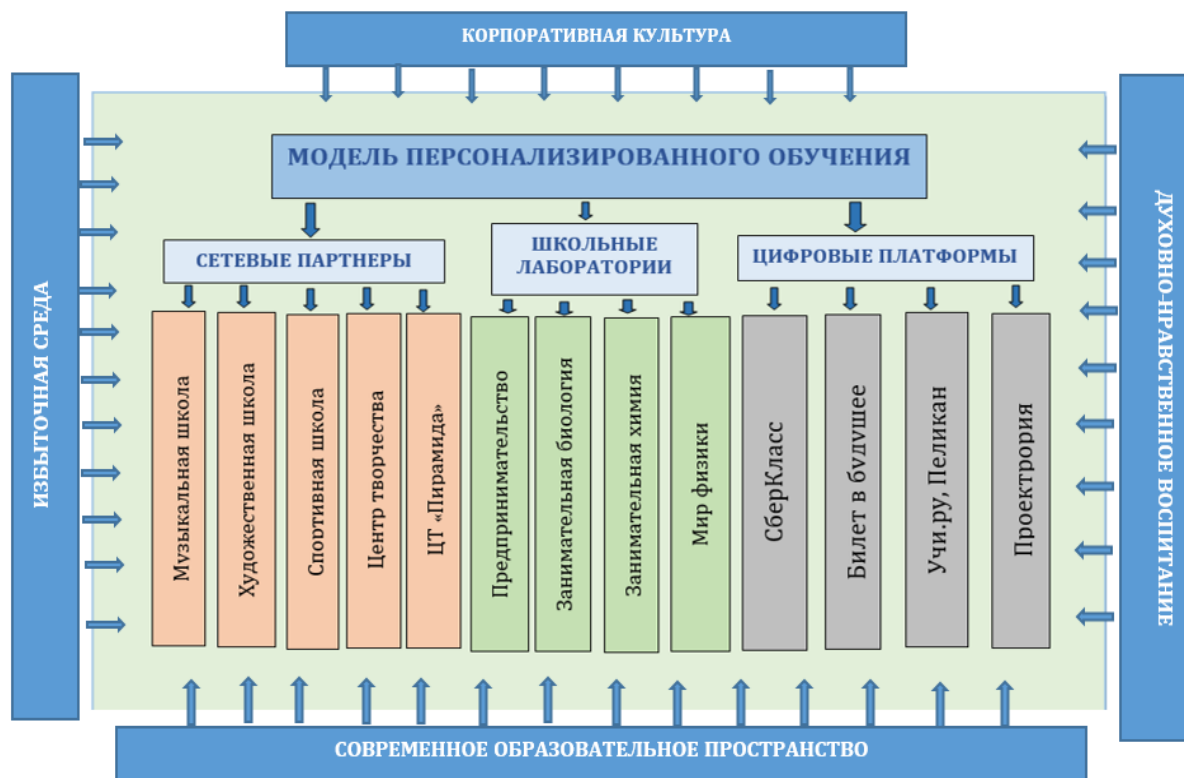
КОРПОРАТИВНАЯ КУЛЬТУРА

ИЗБЫТОЧНАЯ СРЕДА

ДУХОВНО-НРАВСТВЕННОЕ ВОСПИТАНИЕ

МОДЕЛЬ ПЕРСОНАЛИЗИРОВАННОГО ОБУЧЕНИЯ

СЕТЕВЫЕ ПАРТНЕРЫ

ШКОЛЬНЫЕ ЛАБОРАТОРИИ

ЦИФРОВЫЕ ПЛАТФОРМЫ

Музыкальная школа

Художественная школа

Спортивная школа

Центр творчества

ЦТ «Пирамида»

Предпринимательство

Занимательная биология

Занимательная химия

Мир физики

СберКласс

Билет в будущее

Учи.ру, Пеликан

Проектория

СОВРЕМЕННОЕ ОБРАЗОВАТЕЛЬНОЕ ПРОСТРАНСТВО